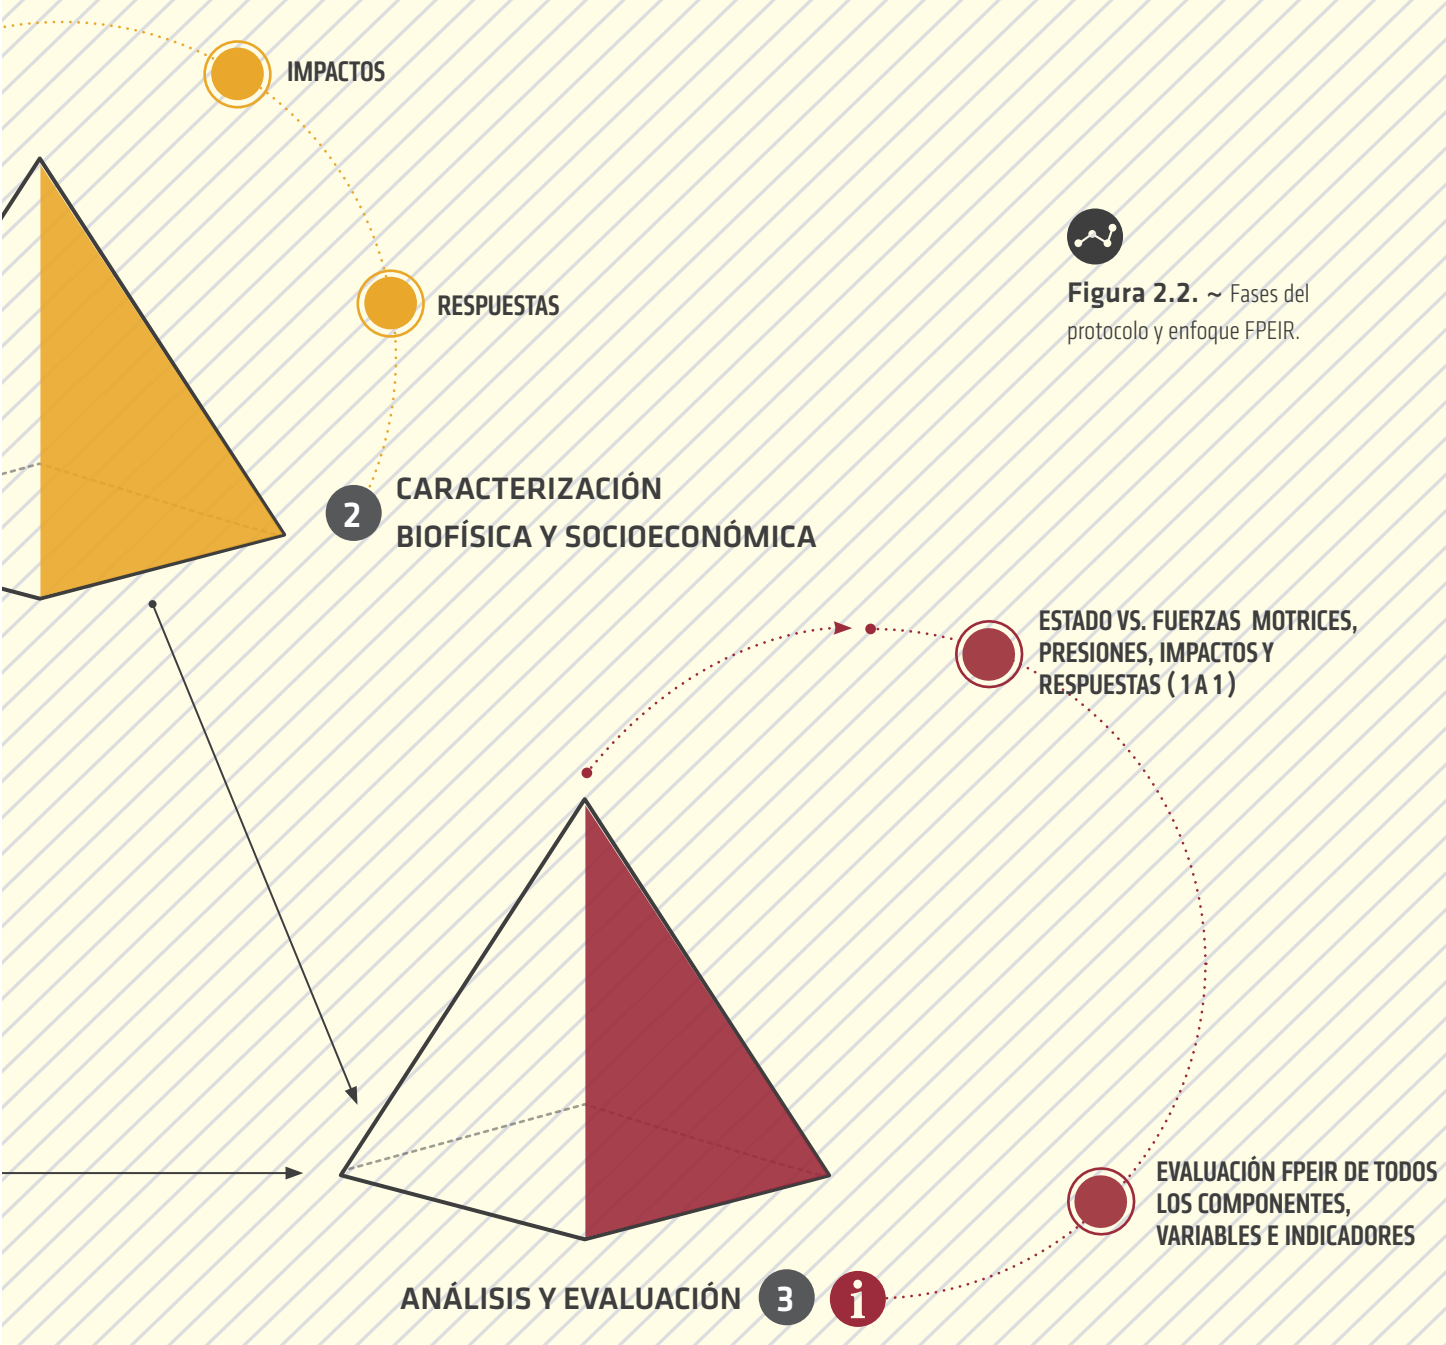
IMPACTOS

RESPUESTAS

Figura 2.2. ~ Fases del protocolo y enfoque FPEIR.

2 CARACTERIZACIÓN BIOFÍSICA Y SOCIOECONÓMICA

ESTADO VS. FUERZAS MOTRICES, PRESIONES, IMPACTOS Y RESPUESTAS ( 1 A 1 )

EVALUACIÓN FPEIR DE TODOS LOS COMPONENTES, VARIABLES E INDICADORES

ANÁLISIS Y EVALUACIÓN 3 i